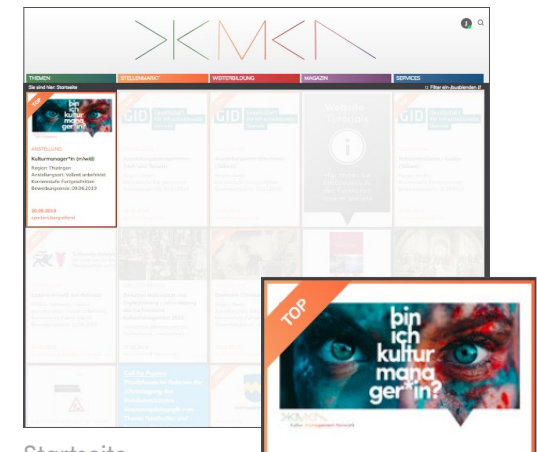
THEMEN
STELLENMARKT
WEITERBILDUNG
MAGAZIN
SERVICES
Sie sind hier: Startseite
Filter ein-/ausblenden

TOP
bin ich kultur manager*in?

ANSTELLUNG
Kulturmanager*in (m/w/d)
Region: Thüringen
Anstellungsart: Vollzeit unbefristet
Kennenlernen Fortgeschritten
Bewerbungsende: 09.06.2019

20.05.2019
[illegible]

Website-Tutorials

TOP
bin ich kultur mana ger*in?
Kultur Management Network

Startseite